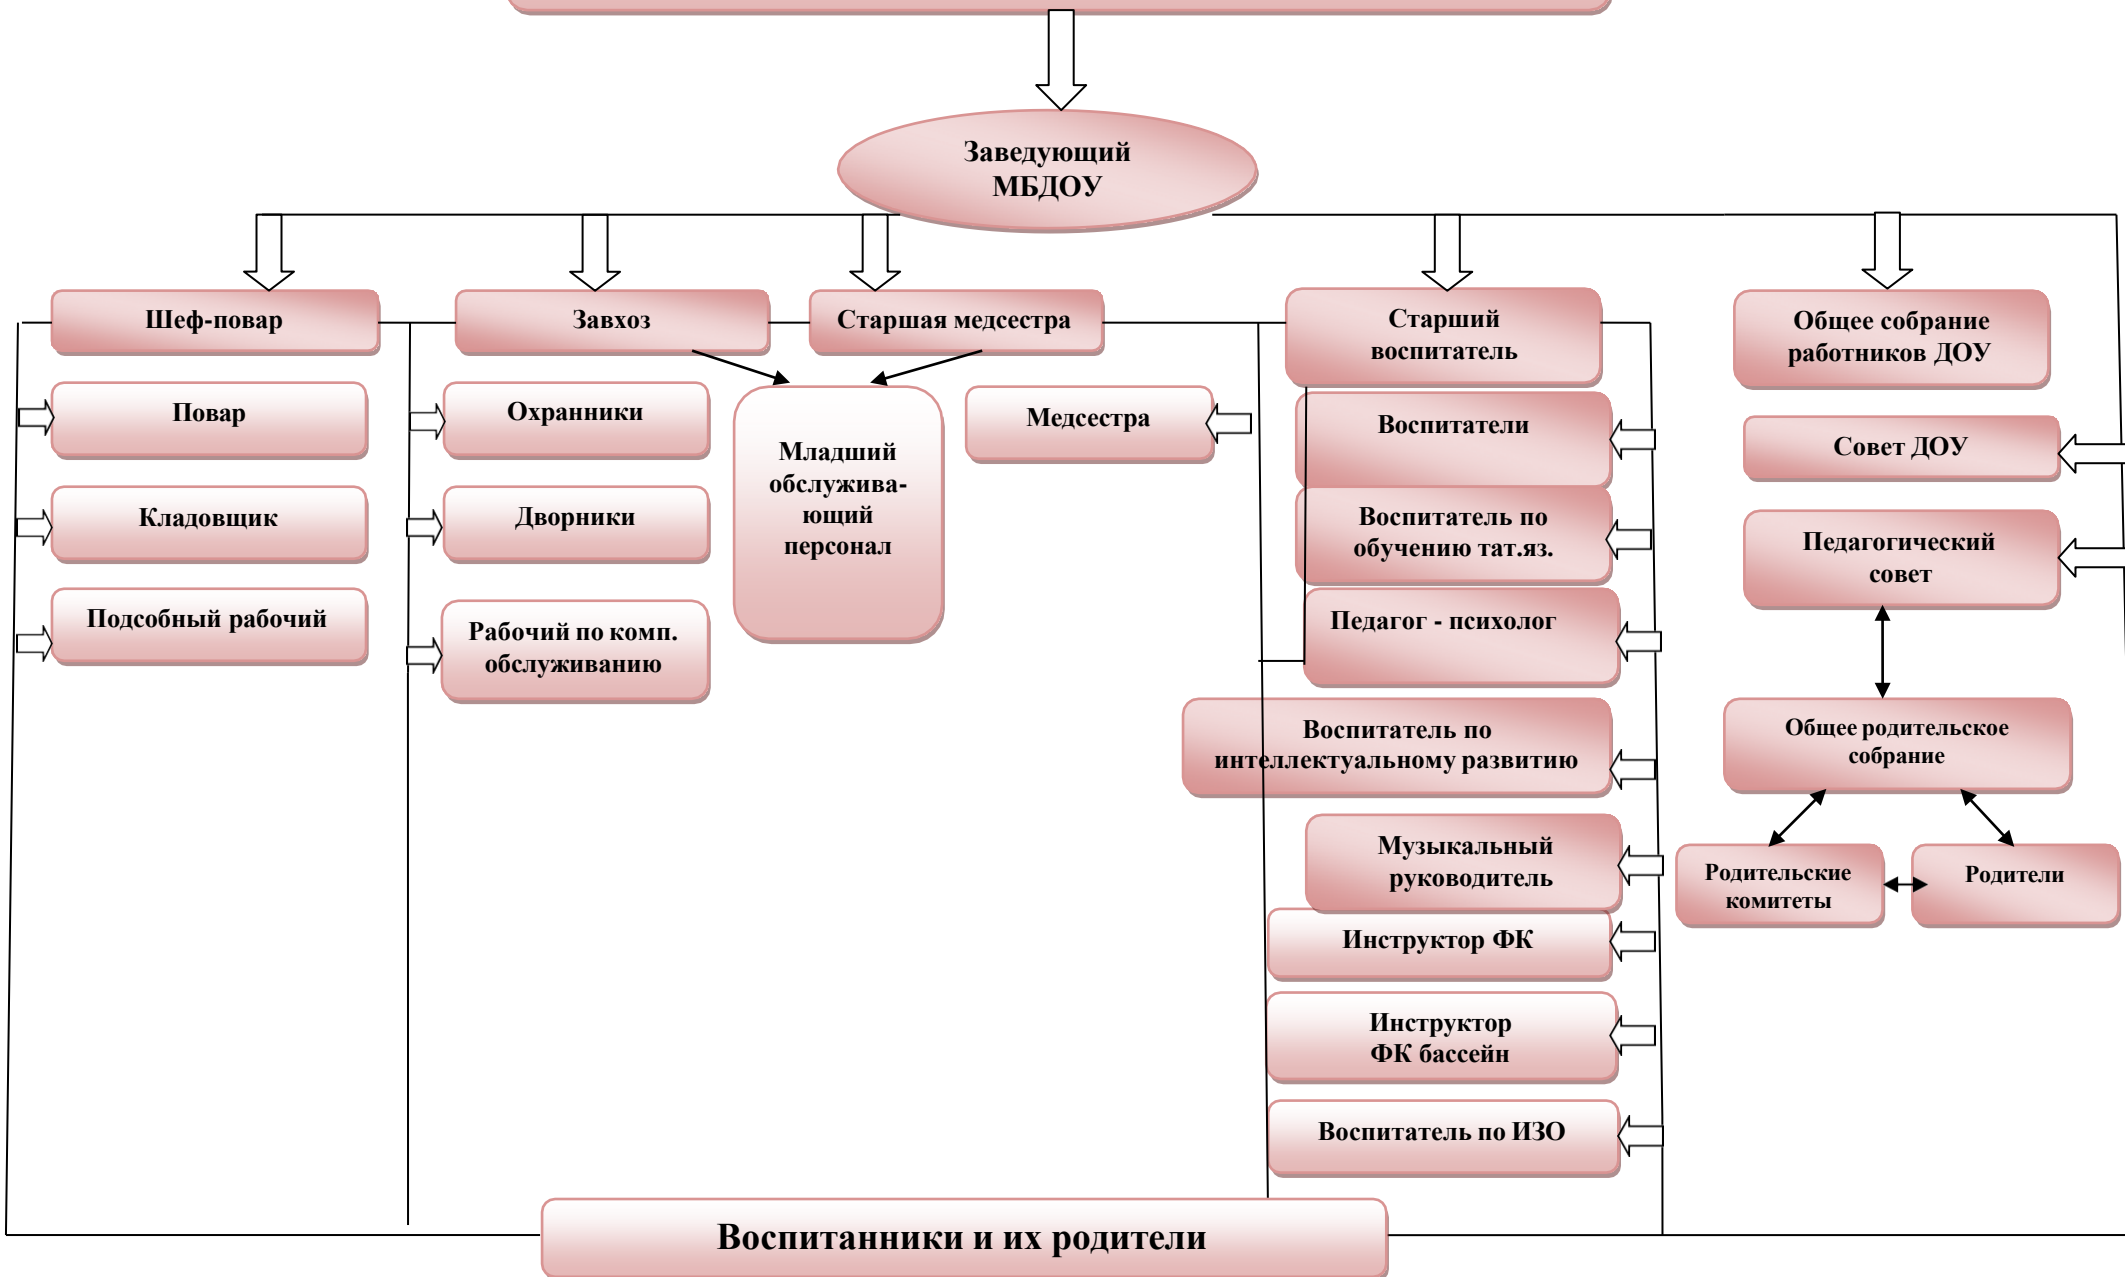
Заведующий МБДОУ

Шеф-повар

Завхоз

Старшая медсестра

Старший воспитатель

Общее собрание работников ДОУ

Повар

Кладовщик

Подсобный рабочий

Охранники

Дворники

Рабочий по комп. обслуживанию

Младший обслужива-ющий персонал

Медсестра

Воспитатели

Воспитатель по обучению тат.яз.

Педагог - психолог

Воспитатель по интеллектуальному развитию

Музыкальный руководитель

Инструктор ФК

Инструктор ФК бассейн

Воспитатель по ИЗО

Совет ДОУ

Педагогический совет

Общее родительское собрание

Родительские комитеты

Родители

Воспитанники и их родители